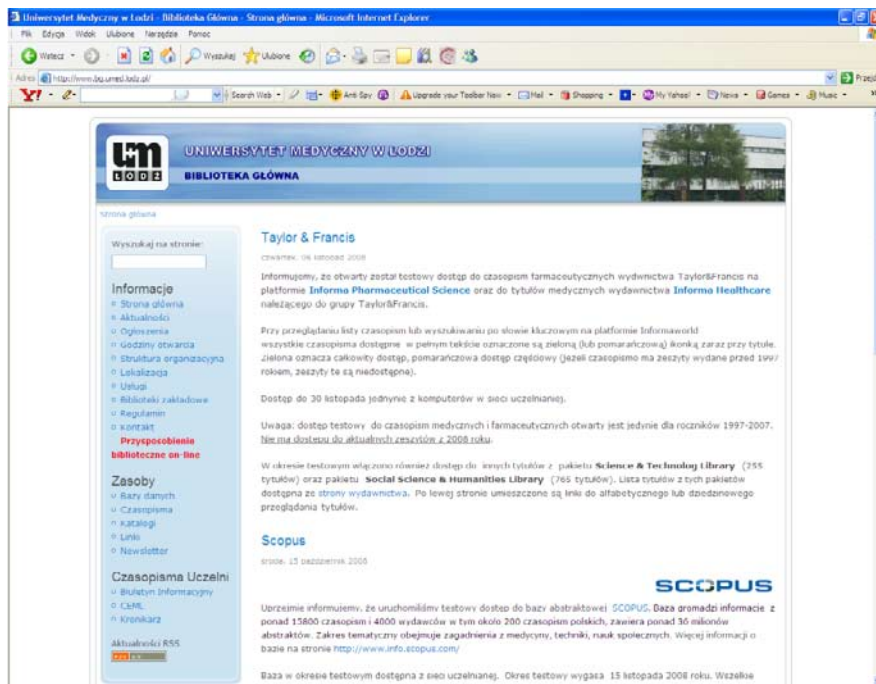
Uniwersytet Medyczny w Łodzi - Biblioteka Główna - Strona główna - Microsoft Internet Explorer

Plik Edycja Widok Ulubione Narzędzia Pomoc

Wstecz Wyszukaj Ulubione

Adres http://www.bg.umed.lodz.pl/

Przejdź

Y! Search Web Anti-Spy Upgrade your Toolbar Now Mail Shopping My Yahoo! News Games Music

UM ŁÓDŹ

UNIWERSYTET MEDYCZNY W ŁODZI

BIBLIOTEKA GŁÓWNA

Strona główna

Wyszukaj na stronie:

Informacje
Strona główna
Aktualności
Ogłoszenia
Godziny otwarcia
Struktura organizacyjna
Lokalizacja
Usługi
Biblioteki zakładowe
Regulamin
Kontakt
Przysposobienie biblioteczne on-line

Zasoby
Bazy danych
Czasopisma
Katalogi
Linki
Newsletter

Czasopisma Uczelni
Biuletyn Informacyjny
CeML
Kronikarz

Aktualności RSS

Taylor & Francis

czwartek, 06 listopad 2008

Informujemy, że otwarty został testowy dostęp do czasopism farmaceutycznych wydawnictwa Taylor&Francis na platformie Informa Pharmaceutical Science oraz do tytułów medycznych wydawnictwa Informa Healthcare należącego do grupy Taylor&Francis.

Przy przeglądaniu listy czasopism lub wyszukiwaniu po słowie kluczowym na platformie Informaworld wszystkie czasopisma dostępne w pełnym tekście oznaczone są zieloną (lub pomarańczową) ikoną zaraz przy tytule. Zielona oznacza całkowity dostęp, pomarańczowa dostęp częściowy (jeżeli czasopismo ma zeszyty wydane przed 1997 rokiem, zeszyty te są niedostępne).

Dostęp do 30 listopada jedynie z komputerów w sieci uczelnianej.

Uwaga: dostęp testowy do czasopism medycznych i farmaceutycznych otwarty jest jedynie dla roczników 1997-2007. Nie ma dostępu do aktualnych zeszytów z 2008 roku.

W okresie testowym włączono również dostęp do innych tytułów z pakietu Science & Technology Library (255 tytułów) oraz pakietu Social Science & Humanities Library (765 tytułów). Lista tytułów z tych pakietów dostępna ze strony wydawnictwa. Po lewej stronie umieszczone są linki do alfabetycznego lub dziedzinowego przeglądania tytułów.

Scopus

środa, 15 październik 2008

SCOPUS

Uprzejmie informujemy, że uruchomiliśmy testowy dostęp do bazy abstraktowej SCOPUS. Baza gromadzi informacje z ponad 15800 czasopism i 4000 wydawców w tym około 200 czasopism polskich, zawiera ponad 36 milionów abstraktów. Zakres tematyczny obejmuje zagadnienia z medycyny, techniki, nauk społecznych. Więcej informacji o bazie na stronie http://www.info.scopus.com/

Baza w okresie testowym dostępna z sieci uczelnianej. Okres testowy wygasa 15 listopada 2008 roku. Wszelkie